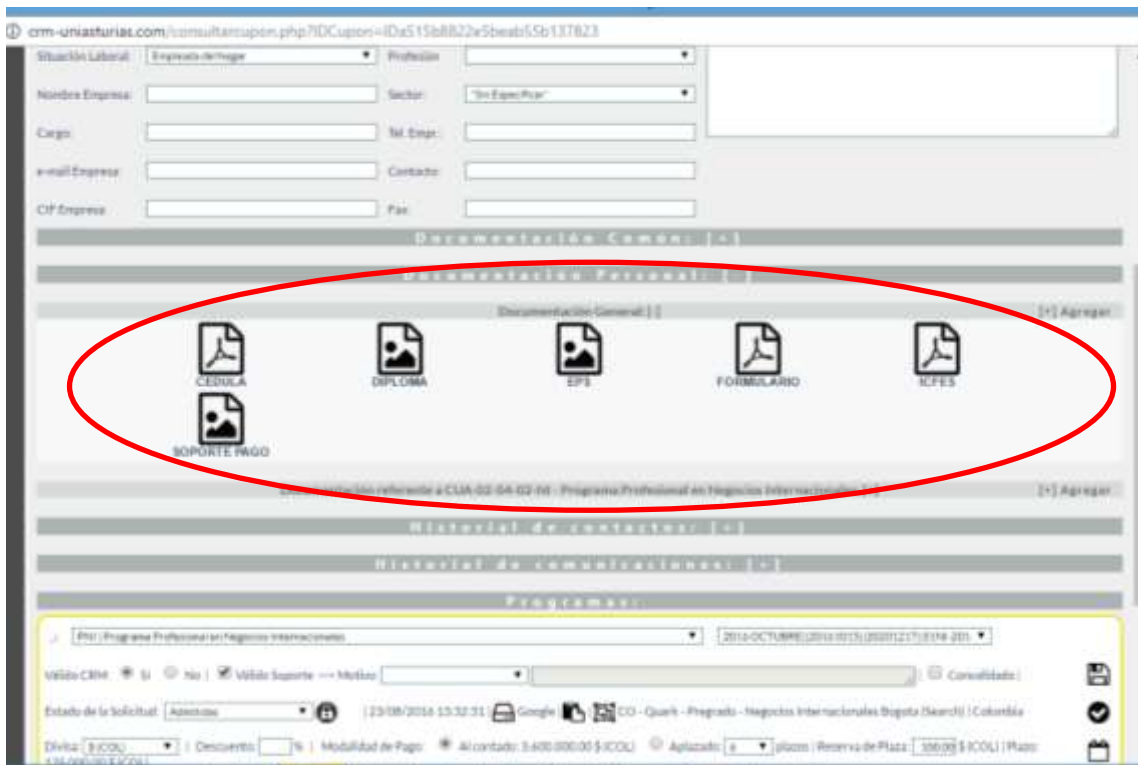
crm-uniasturias.com/consultarcupon.php?IDCupon=IDa515b8822e5beab55b137823

Situación Laboral: Empleado de hogar
Profesión:

Nombre Empresa:
Sector: "Sin Especificar"

Cargo:
Tel. Empr.:

e-mail Empresa:
Contacto:

CIF Empresa:
Fax:

Documentación Común: [+]

Documentación Personal: [-]

Documentación General: [-]
[+] Agregar

CEDULA
DIPLOMA
EPS
FORMULARIO
ICFES
SOPORTE PAGO

Documentación referente a CUA-02-04-02-NI - Programa Profesional en Negocios Internacionales [-]
[+] Agregar

Historial de contactos: [+]

Historial de comunicaciones: [+]

Programas:

PNI | Programa Profesional en Negocios Internacionales
2016 OCTUBRE(2016.10.15)(2020.12.17)(3198-20)

Válido CRM Si No | Válido Soporte --> Motivo: Consolidado |

Estado de la Solicitud: Admitidos | 23/08/2016 13:32:31 | Google | CO - Quark - Pregrado - Negocios Internacionales Bogota (Search) | Colombia

Divisa: $ (COL) | Descuento: % | Modalidad de Pago: Al contado: 3.600.000,00 $ (COL) Aplazado: plazos | Reserva de Plaza: 100,00 $ (COL) | Plazo:
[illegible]